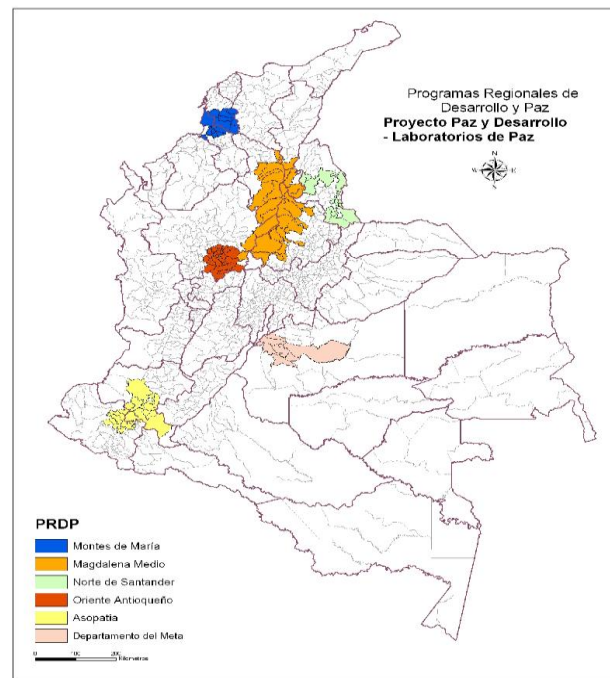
Programas Regionales de Desarrollo y Paz
Proyecto Paz y Desarrollo - Laboratorios de Paz

N
W E
S

PRDP
Montes de María
Magdalena Medio
Norte de Santander
Oriente Antioqueño
Asopatia
Departamento del Meta

0 100 200 Kilómetros